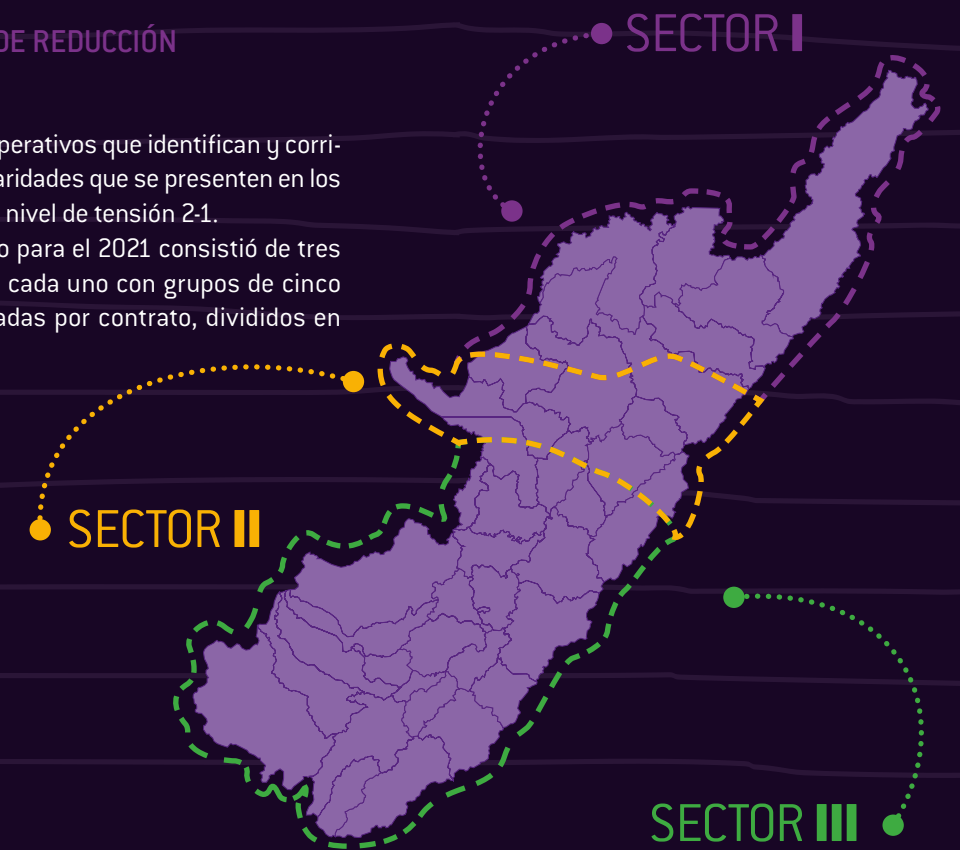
DE REDUCCIÓN

perativos que identifican y corriaridades que se presenten en los nivel de tensión 2-1.
o para el 2021 consistió de tres cada uno con grupos de cinco adas por contrato, divididos en

SECTOR I

SECTOR II

SECTOR III